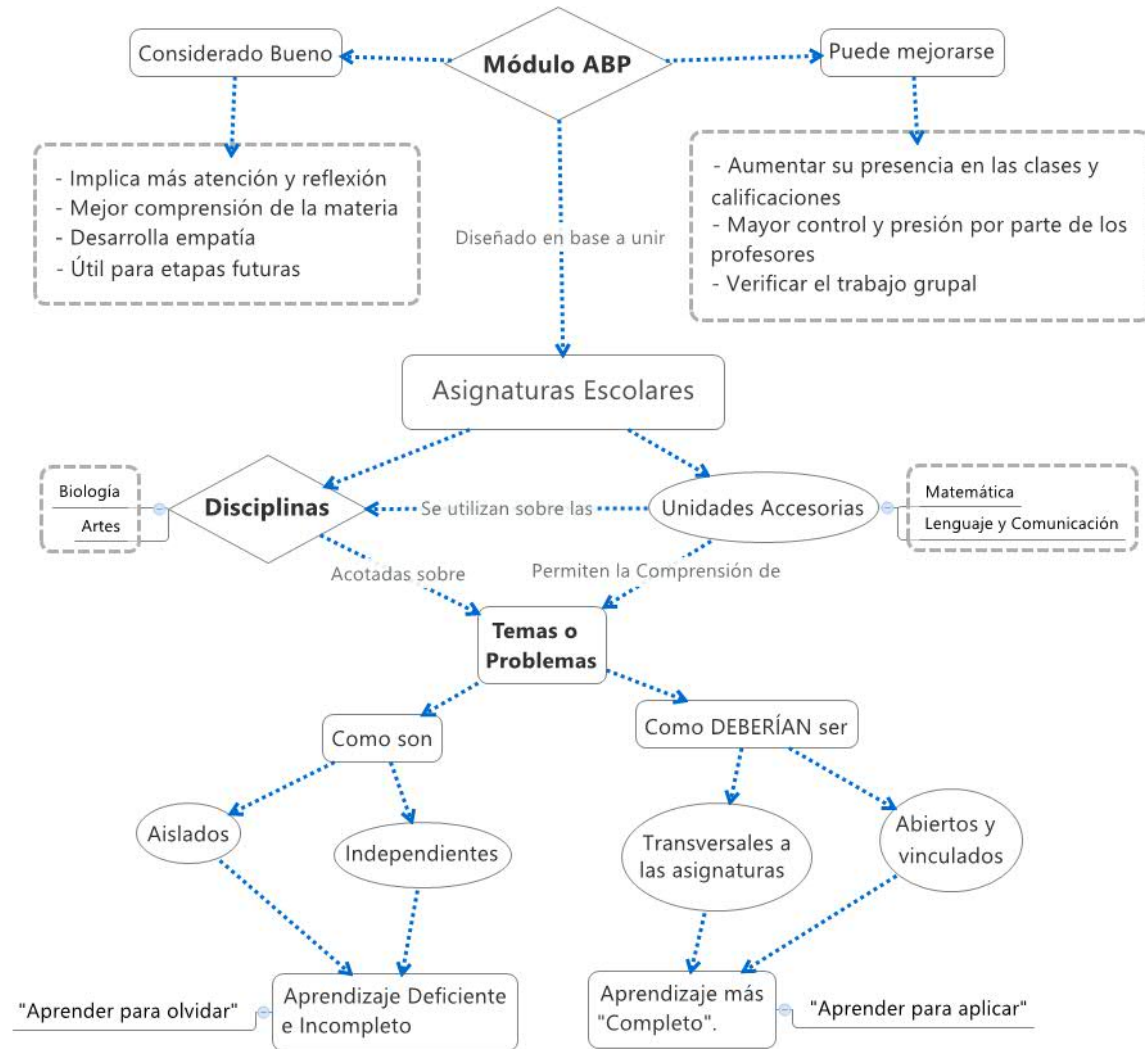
Considerado Bueno

Módulo ABP

Puede mejorarse

- Implica más atención y reflexión
- Mejor comprensión de la materia
- Desarrolla empatía
- Útil para etapas futuras

Diseñado en base a unir

- Aumentar su presencia en las clases y calificaciones
- Mayor control y presión por parte de los profesores
- Verificar el trabajo grupal

Asignaturas Escolares

Biología
Artes

Disciplinas

Se utilizan sobre las

Unidades Accesorias

Matemática
Lenguaje y Comunicación

Acotadas sobre

Permiten la Comprensión de

Temas o Problemas

Como son

Como DEBERÍAN ser

Aislados

Independientes

Transversales a las asignaturas

Abiertos y vinculados

"Aprender para olvidar"

Aprendizaje Deficiente e Incompleto

Aprendizaje más "Completo".

"Aprender para aplicar"